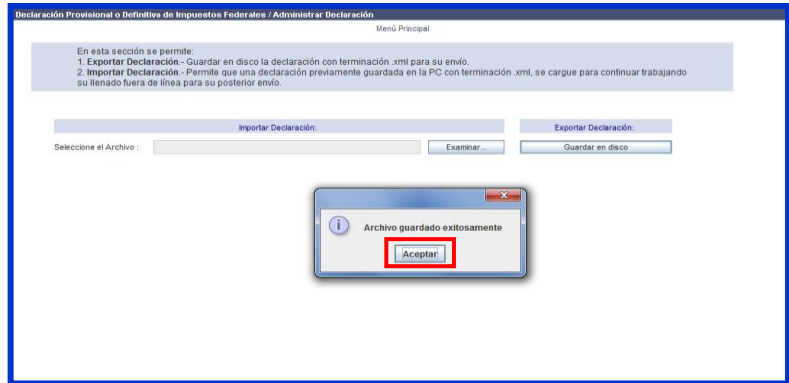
Declaración Provisional o Definitiva de Impuestos Federales / Administrar Declaración

Menú Principal

En esta sección se permite:
1. **Exportar Declaración**.- Guardar en disco la declaración con terminación .xml para su envío.
2. **Importar Declaración**.- Permite que una declaración previamente guardada en la PC con terminación .xml, se cargue para continuar trabajando su llenado fuera de línea para su posterior envío.

Importar Declaración:

Exportar Declaración:

Seleccione el Archivo :

Examinar...

Guardar en disco

Archivo guardado exitosamente

Aceptar